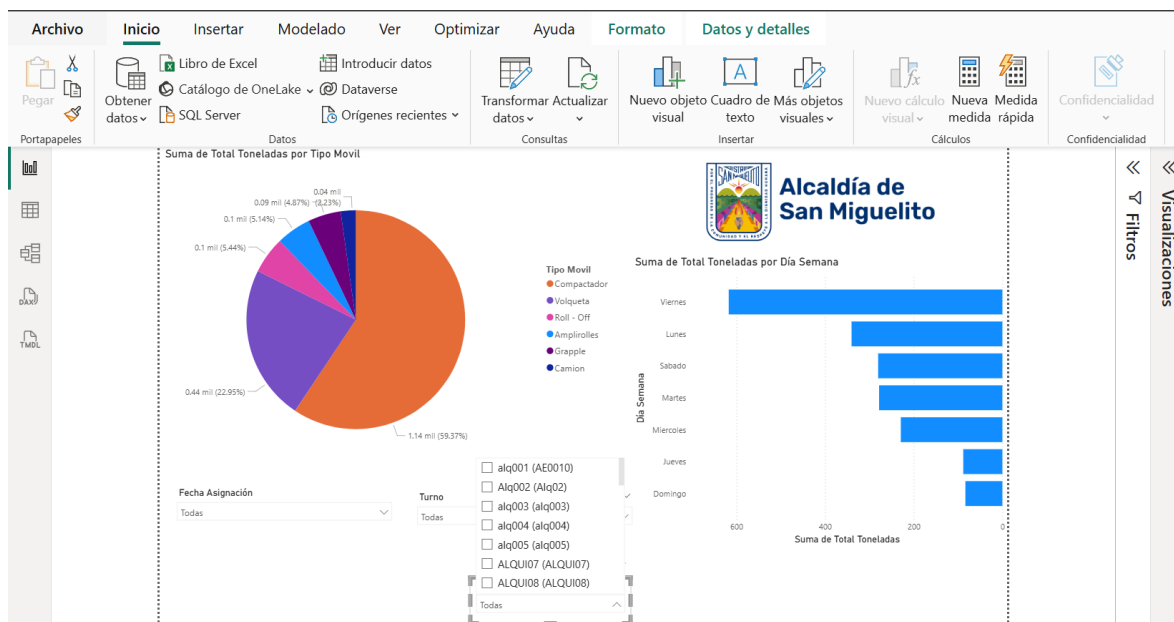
Archivo Inicio Insertar Modelado Ver Optimizar Ayuda Formato Datos y detalles

Pegar
Portapapeles

Obtener datos
Libro de Excel
Catálogo de OneLake
SQL Server
Introducir datos
Dataverse
Orígenes recientes
Datos

Transformar datos
Actualizar
Consultas

Nuevo objeto visual
Cuadro de texto
Más objetos visuales
Insertar

Nuevo cálculo visual
Nueva medida
Medida rápida
Cálculos

Confidencialidad
Confidencialidad

Suma de Total Toneladas por Tipo Movil

0.04 mil
0.09 mil (4.87%) (2.23%)
0.1 mil (5.14%)
0.1 mil (5.44%)
0.44 mil (22.95%)
1.14 mil (59.37%)

Tipo Movil
Compactador
Volqueta
Roll - Off
Amplirolles
Grapple
Camion

Alcaldía de San Miguelito

Suma de Total Toneladas por Día Semana

Viernes
Lunes
Sabado
Martes
Miercoles
Jueves
Domingo

Día Semana

600 400 200 0
Suma de Total Toneladas

Fecha Asignación
Todas

Turno
Todas

alq001 (AE0010)
Alq002 (Alq02)
alq003 (alq003)
alq004 (alq004)
alq005 (alq005)
ALQUI07 (ALQUI07)
ALQUI08 (ALQUI08)
Todas

Filtros
Visualizaciones